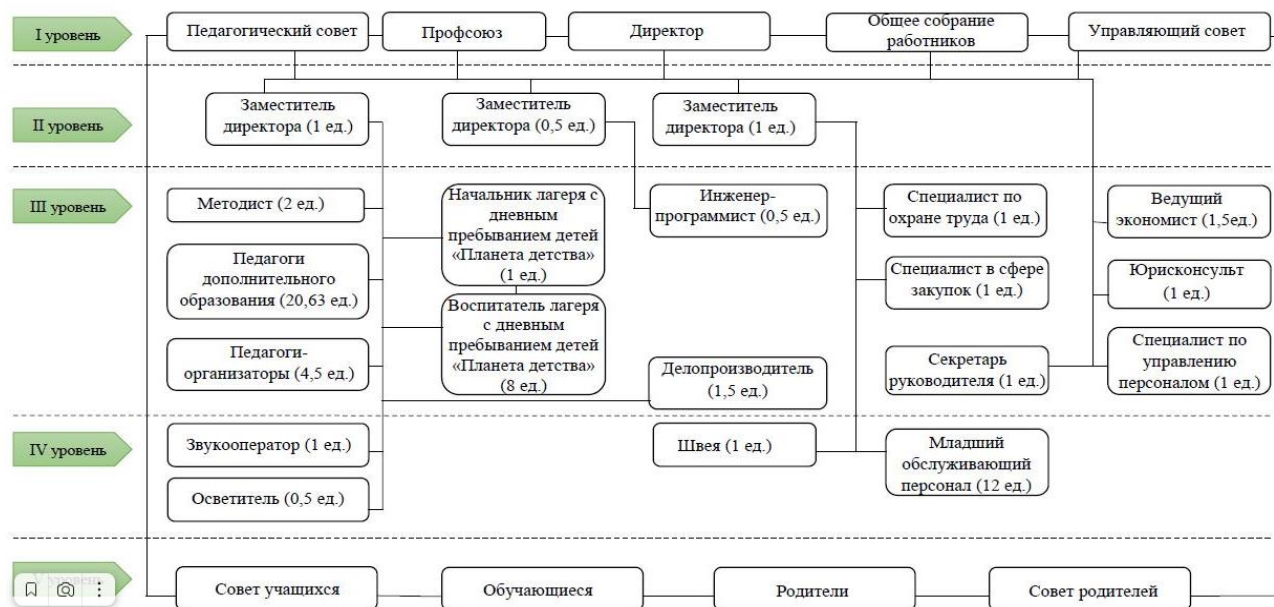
I уровень

Педагогический совет

Профсоюз

Директор

Общее собрание работников

Управляющий совет

II уровень

Заместитель директора (1 ед.)

Заместитель директора (0,5 ед.)

Заместитель директора (1 ед.)

III уровень

Методист (2 ед.)

Педагоги дополнительного образования (20,63 ед.)

Педагоги-организаторы (4,5 ед.)

Начальник лагеря с дневным пребыванием детей «Планета детства» (1 ед.)

Воспитатель лагеря с дневным пребыванием детей «Планета детства» (8 ед.)

Инженер-программист (0,5 ед.)

Делопроизводитель (1,5 ед.)

Специалист по охране труда (1 ед.)

Специалист в сфере закупок (1 ед.)

Секретарь руководителя (1 ед.)

Ведущий экономист (1,5ед.)

Юрисконсульт (1 ед.)

Специалист по управлению персоналом (1 ед.)

IV уровень

Звукооператор (1 ед.)

Осветитель (0,5 ед.)

Швея (1 ед.)

Младший обслуживающий персонал (12 ед.)

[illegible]

Совет учащихся

Обучающиеся

Родители

Совет родителей